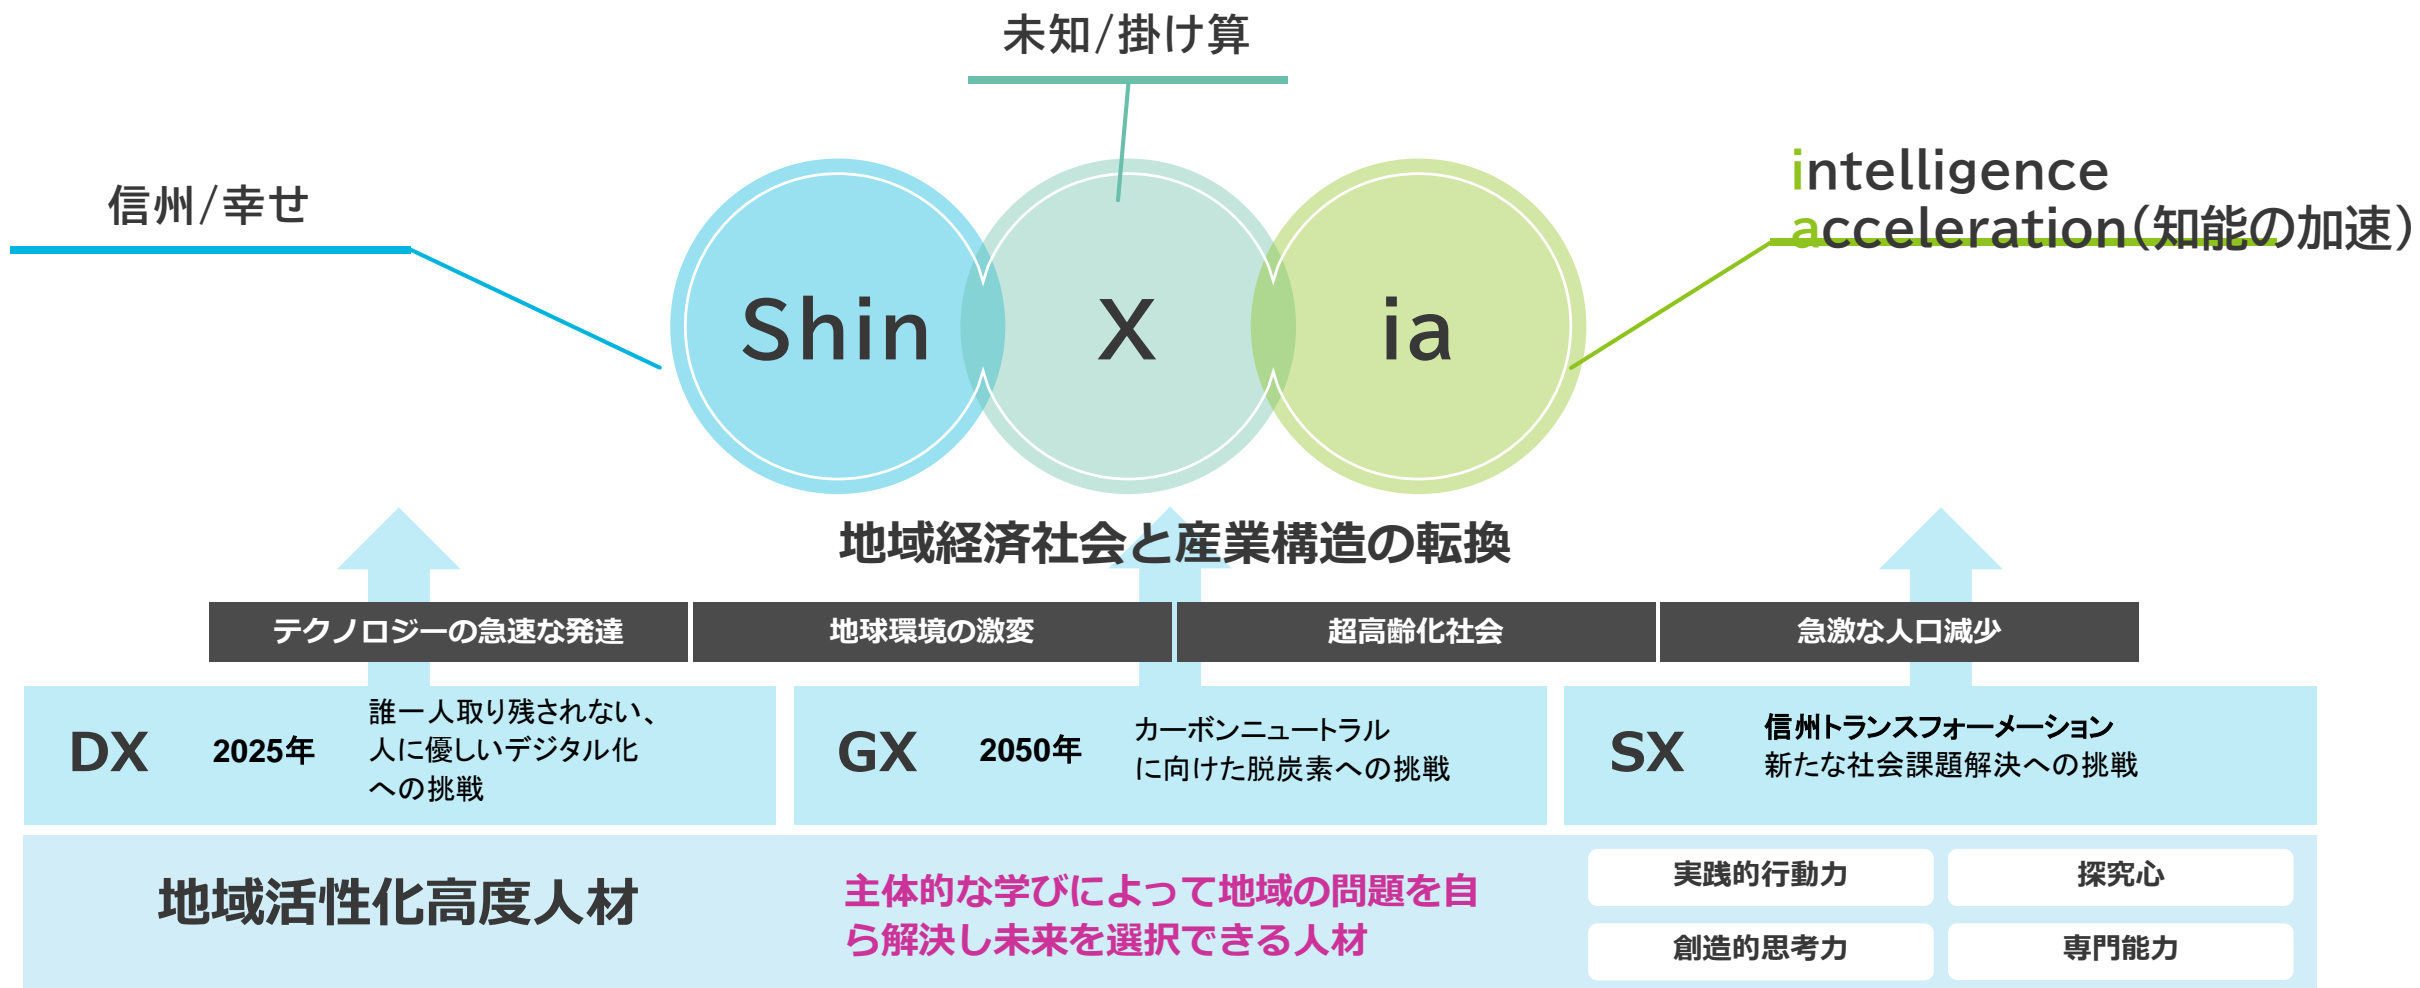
未知/掛け算

信州/幸せ

Shin X ia

intelligence
acceleration(知能の加速)

地域経済社会と産業構造の転換

| テクノロジーの急速な発達 | 地球環境の激変 | 超高齢化社会 | 急激な人口減少 |
|---|---|---|---|

DX 2025年 誰一人取り残されない、人に優しいデジタル化への挑戦

GX 2050年 カーボンニュートラルに向けた脱炭素への挑戦

SX 信州トランスフォーメーション
新たな社会課題解決への挑戦

地域活性化高度人材

主体的な学びによって地域の問題を自ら解決し未来を選択できる人材

| 実践的行動力 | 探究心 |
|---|---|
| 創造的思考力 | 専門能力 |